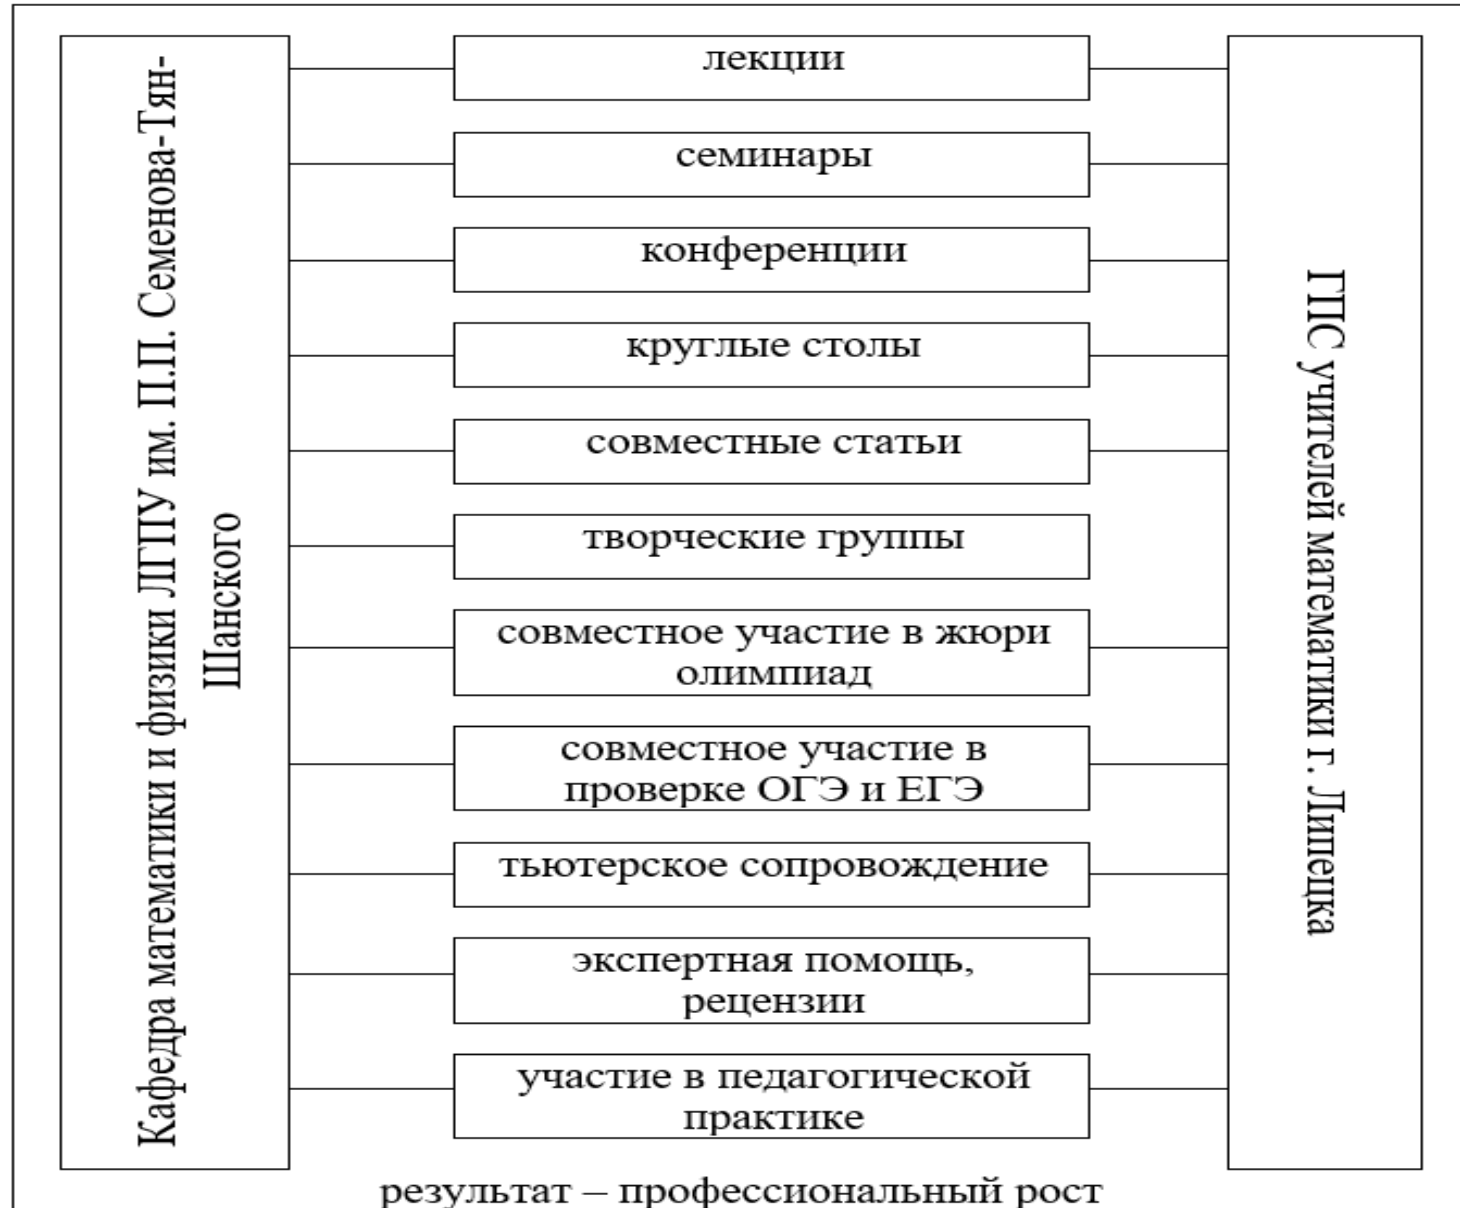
Кафедра математики и физики ЛГПУ им. П.П. Семенова-Тян-Шанского

лекции

семинары

конференции

круглые столы

совместные статьи

творческие группы

совместное участие в жюри олимпиад

совместное участие в проверке ОГЭ и ЕГЭ

тьютерское сопровождение

экспертная помощь, рецензии

участие в педагогической практике

ГПС учителей математики г. Липецка

результат – профессиональный рост